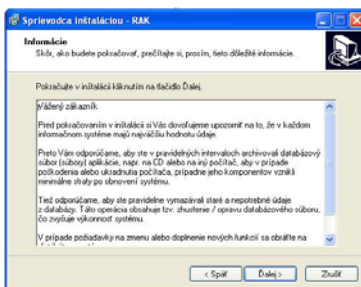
Sprievodca inštaláciou - RAK

Informácie
Skôr, ako budete pokračovať, prečítajte si, prosím, tieto dôležité informácie.

Pokračujte v inštalácii kliknutím na tlačidlo Ďalej.

Vážený zákazník.

Pred pokračovaním v inštalácii si Vás dovoľujeme upozorniť na to, že v každom informačnom systéme majú najväčšiu hodnotu údaje.

Preto Vám odporúčame, aby ste v pravidelných intervaloch archivovali databázový súbor (súbory) aplikácie, napr. na CD alebo na iný počítač, aby v prípade poškodenia alebo ukradnutia počítača, prípadne jeho komponentov vznikli minimálne straty po obnovení systému.

Tiež odporúčame, aby ste pravidelne vymazávali staré a nepotrebné údaje z databázy. Táto operácia obsahuje tzv. zhustenie / opravu databázového súboru, čo zvyšuje výkonnosť systému.

V prípade požiadavky na zmenu alebo doplnenie nových funkcií sa obráťte na

< Späť | Ďalej > | Zrušiť